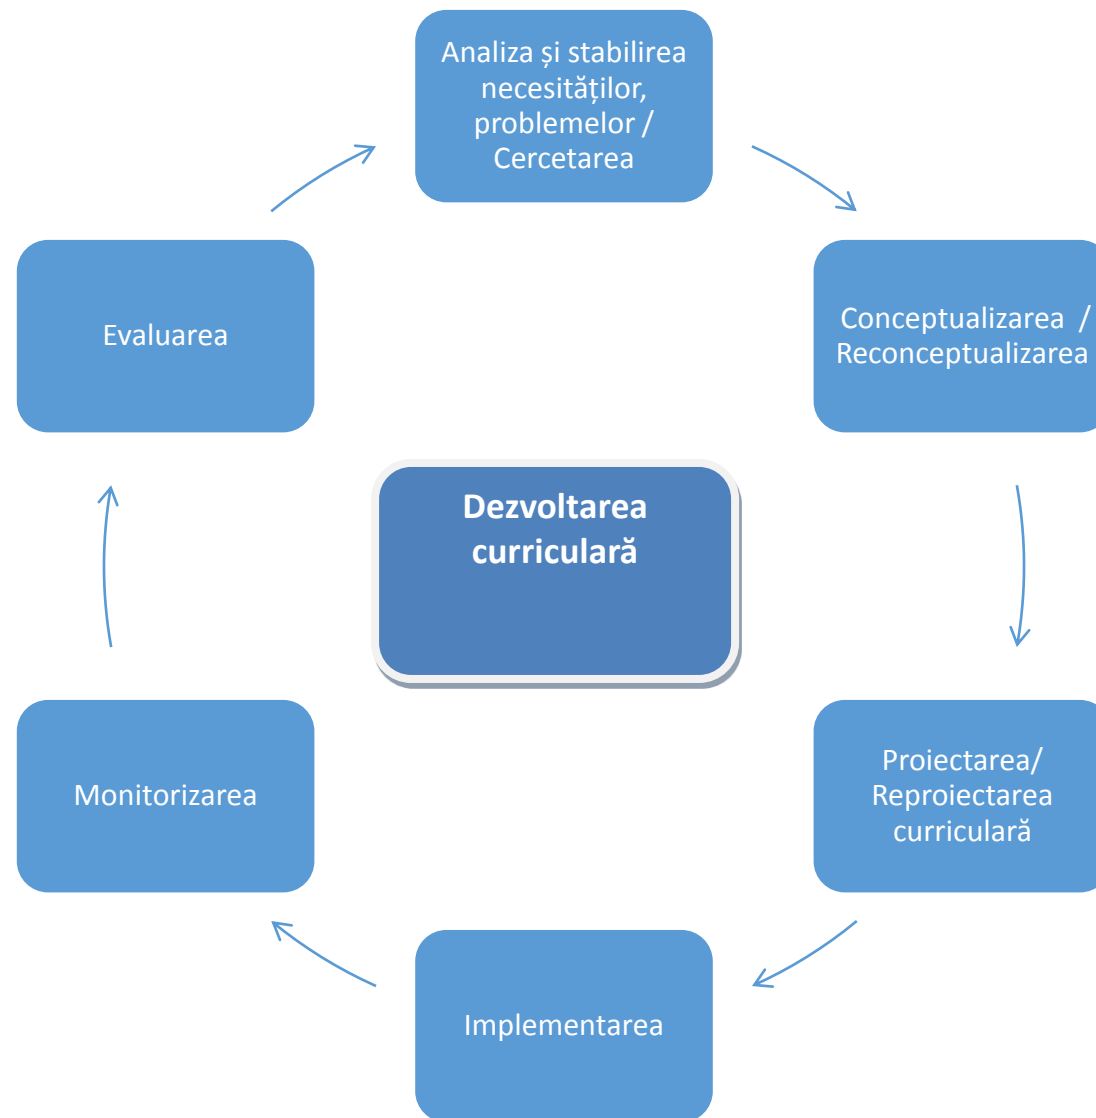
Analiza și stabilirea necesităților, problemelor / Cercetarea

Conceptualizarea / Reconceptualizarea

Proiectarea/ Reproiectarea curriculară

Implementarea

Monitorizarea

Evaluarea

Dezvoltarea curriculară